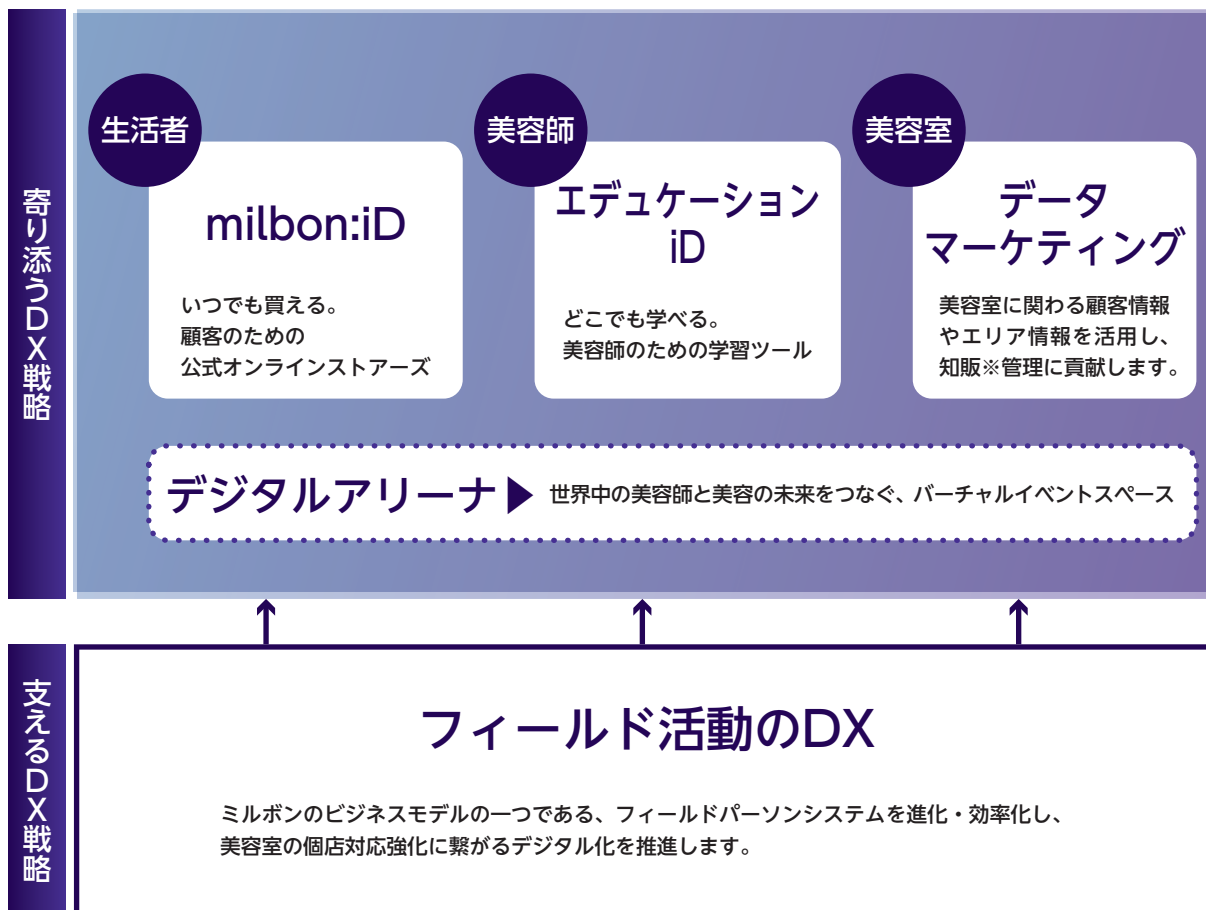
寄り添うDX戦略

生活者

milbon:iD

いつでも買える。
顧客のための
公式オンラインストアーズ

美容師

エデュケーション
iD

どこでも学べる。
美容師のための学習ツール

美容室

データ
マーケティング

美容室に関わる顧客情報
やエリア情報を活用し、
知販※管理に貢献します。

デジタルアリーナ ▶ 世界中の美容師と美容の未来をつなぐ、バーチャルイベントスペース

支えるDX戦略

フィールド活動のDX

ミルボンのビジネスモデルの一つである、フィールドパーソンシステムを進化・効率化し、
美容室の個店対応強化に繋がるデジタル化を推進します。